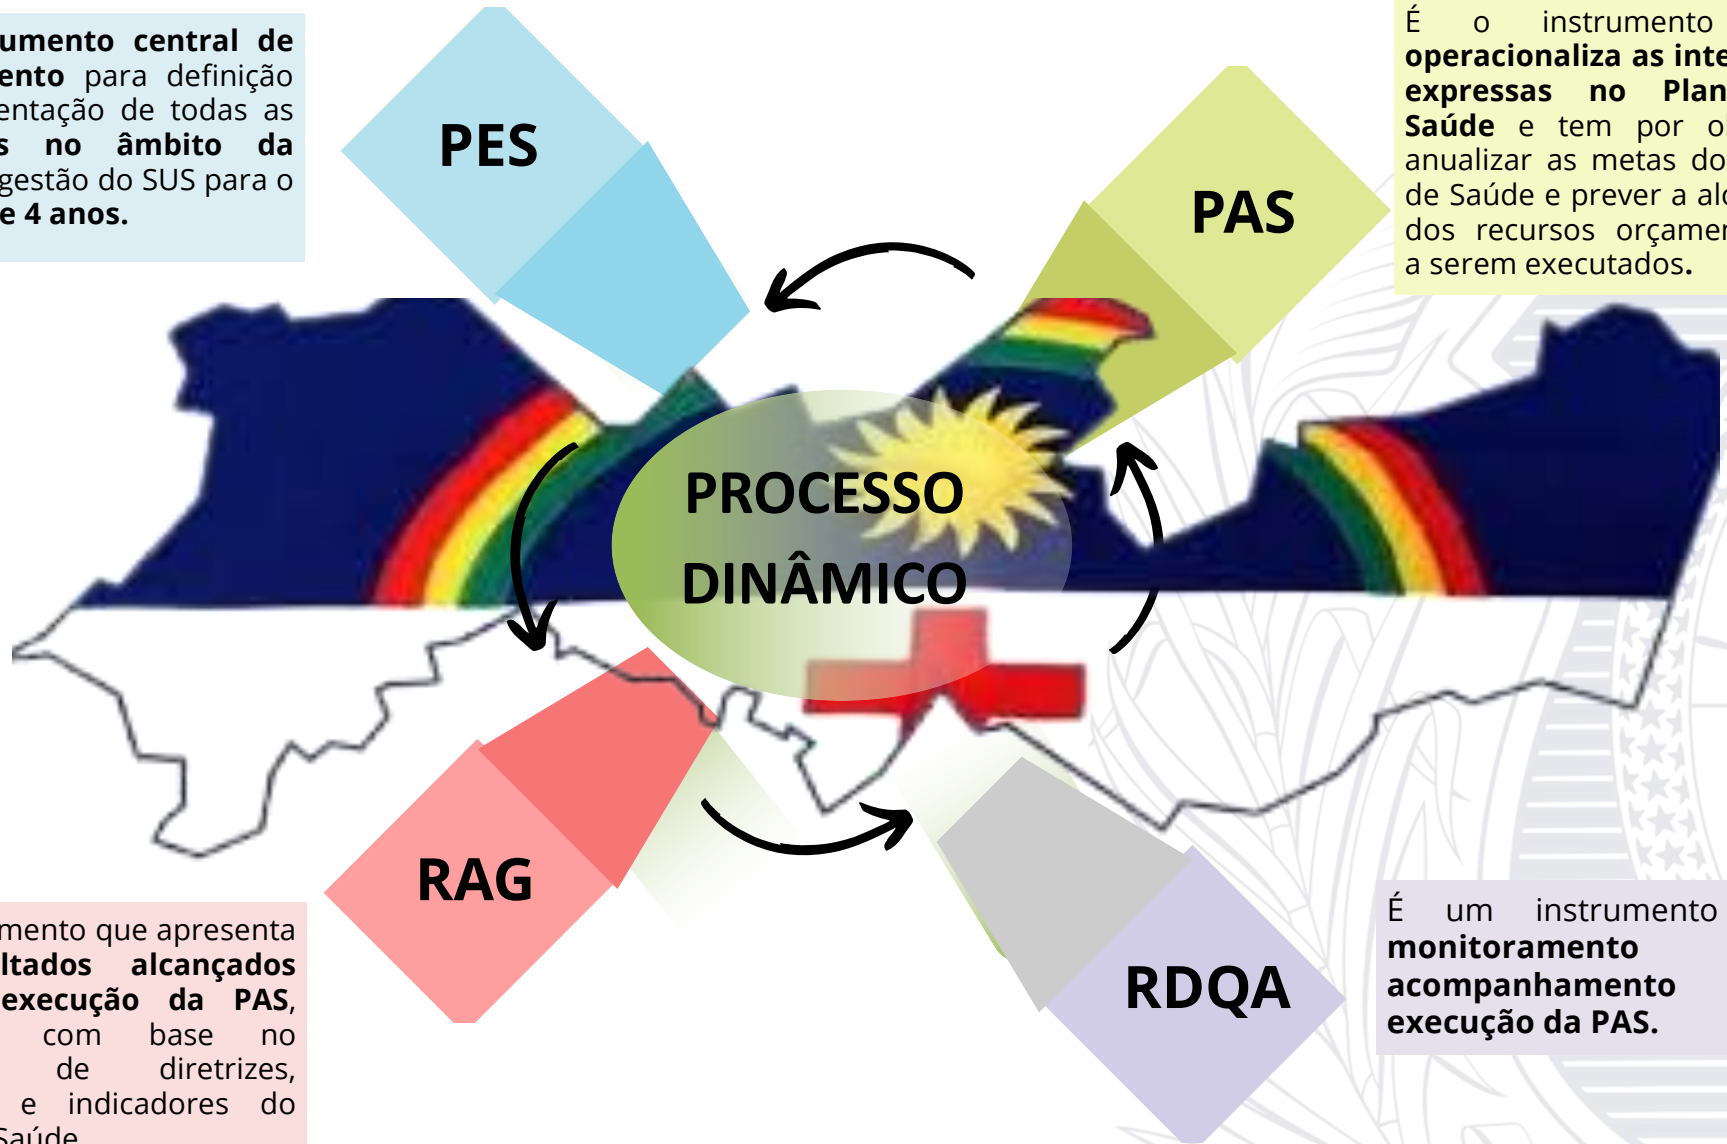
umento central de ento para definição entação de todas as s no âmbito da gestão do SUS para o e 4 anos.

PES

PAS

É o instrumento operacionaliza as inte expressas no Plan Saúde e tem por o anualizar as metas do de Saúde e prever a alo dos recursos orçamen a serem executados.

PROCESSO DINÂMICO

RAG

RDQA

mento que apresenta ltados alcançados execução da PAS, com base no de diretrizes, e indicadores do Saúde

É um instrumento monitoramento acompanhamento execução da PAS.